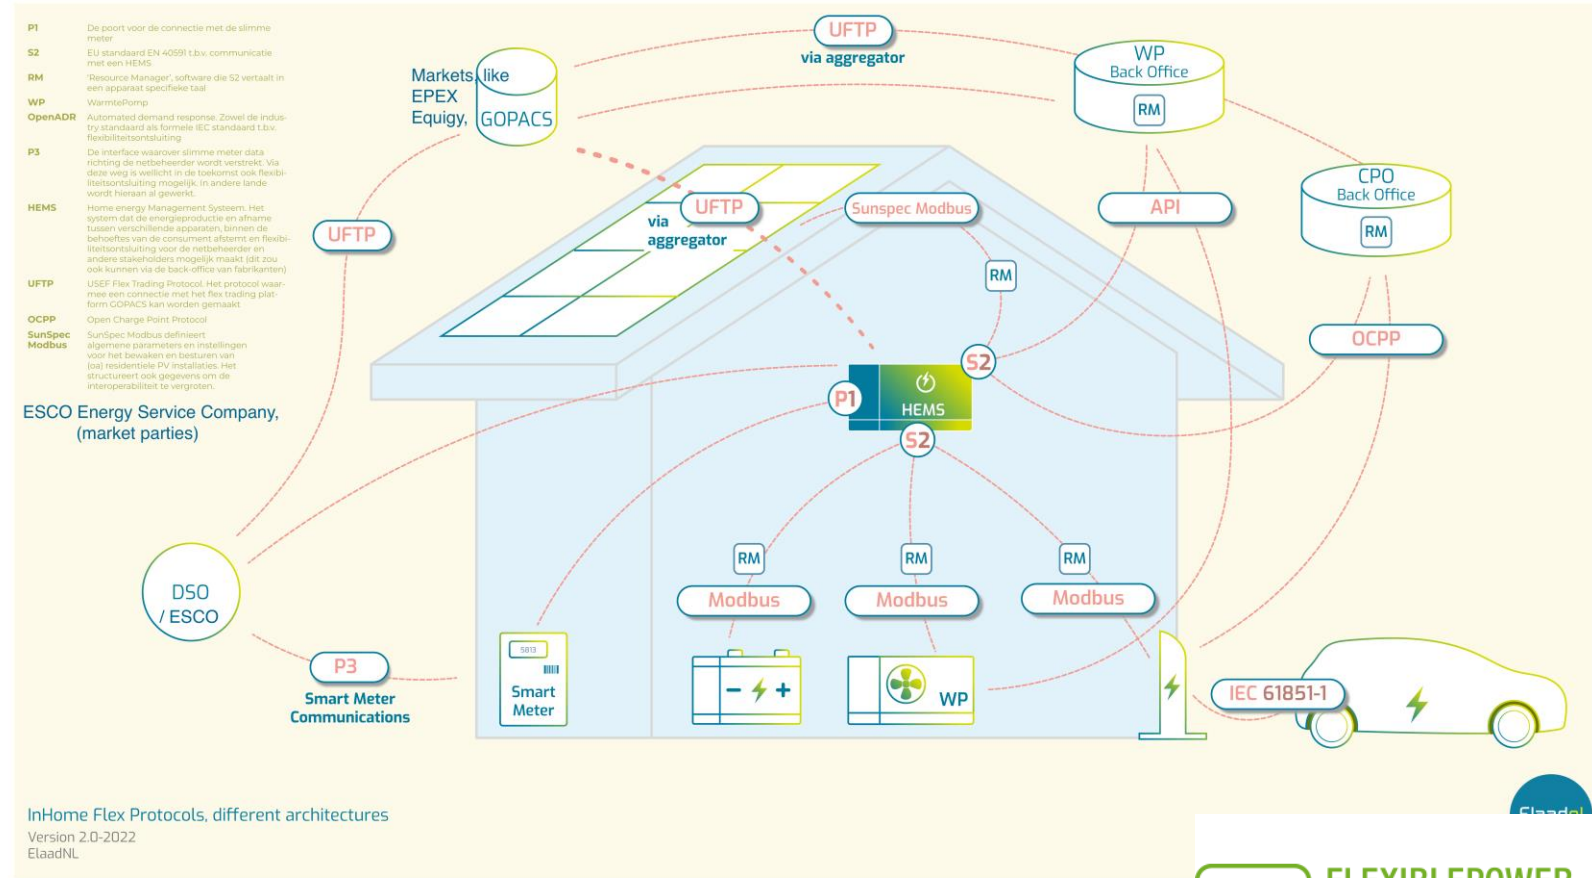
| | |
|---|---|
| P1 | De poort voor de connectie met de slimme meter |
| S2 | EU standaard EN 40591 t.b.v. communicatie met een HEMS |
| RM | 'Resource Manager', software die S2 vertaalt in een apparaat specifieke taal |
| WP | WarmtePomp |
| OpenADR | Automated demand response. Zowel de industry standaard als formele IEC standaard t.b.v. flexibiliteitsontsluiting |
| P3 | De interface waarover slimme meter data richting de netbeheerder wordt verstrekt. Via deze weg is wellicht in de toekomst ook flexibiliteitsontsluiting mogelijk. In andere lande wordt hieraan al gewerkt. |
| HEMS | Home energy Management Systeem. Het system dat de energieproductie en afname tussen verschillende apparaten, binnen de behoeftes van de consument afstemt en flexibiliteitsontsluiting voor de netbeheerder en andere stakeholders mogelijk maakt (dit zou ook kunnen via de back-office van fabrikanten) |
| UFTP | USEF Flex Trading Protocol. Het protocol waarmee een connectie met het flex trading platform GOPACS kan worden gemaakt |
| OCPP | Open Charge Point Protocol |
| SunSpec Modbus | SunSpec Modbus definieert algemene parameters en instellingen voor het bewaken en besturen van (oa) residentiele PV installaties. Het structureert ook gegevens om de interoperabiliteit te vergroten. |

ESCO Energy Service Company, (market parties)

Markets, like EPEX Equigy, GOPACS

UFTP via aggregator

WP Back Office RM

CPO Back Office RM

UFTP

UFTP via aggregator

Sunspec Modbus

API

RM

S2

P1

HEMS

S2

OCPP

RM Modbus

RM Modbus

RM Modbus

DSO / ESCO

P3 Smart Meter Communications

5813 Smart Meter

WP

IEC 61851-1

InHome Flex Protocols, different architectures
Version 2.0-2022
ElaadNL

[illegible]

FLEXIBLEPOWER